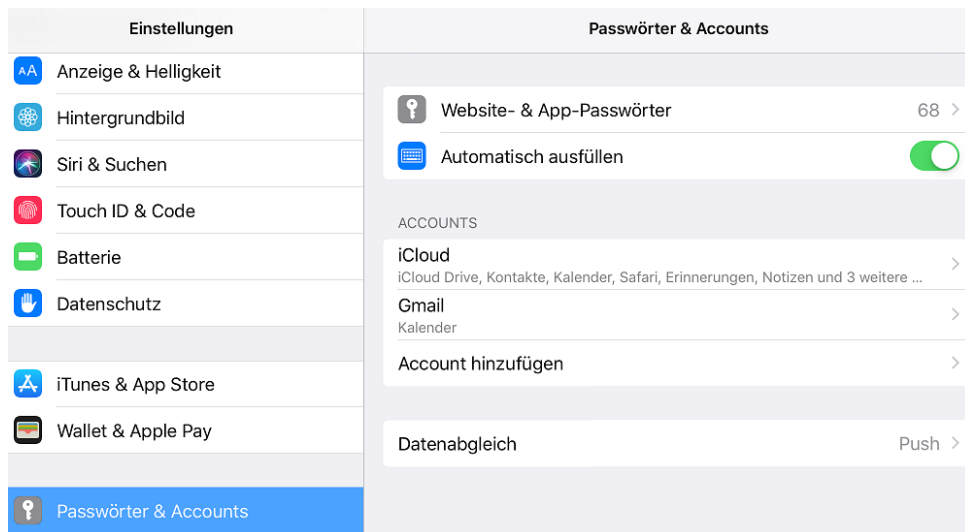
Einstellungen

AA Anzeige & Helligkeit

Hintergrundbild

Siri & Suchen

Touch ID & Code

Batterie

Datenschutz

iTunes & App Store

Wallet & Apple Pay

Passwörter & Accounts

Passwörter & Accounts

Website- & App-Passwörter 68

Automatisch ausfüllen

ACCOUNTS

iCloud
iCloud Drive, Kontakte, Kalender, Safari, Erinnerungen, Notizen und 3 weitere ...

Gmail
Kalender

Account hinzufügen

Datenabgleich Push